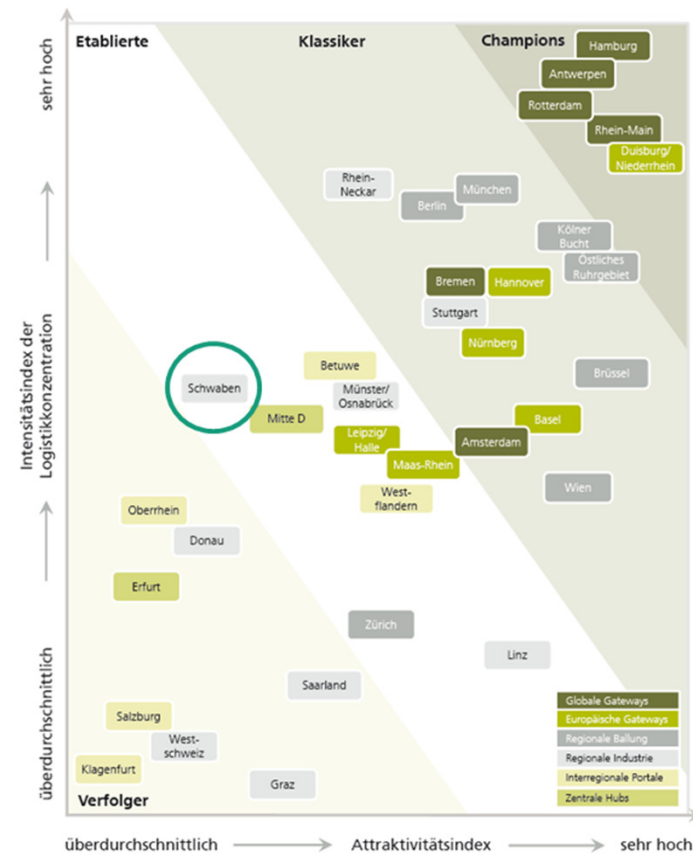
Etablierte

Klassiker

Champions

Hamburg

Antwerpen

Rotterdam

Rhein-Main

Duisburg/ Niederrhein

Rhein-Neckar

München

Berlin

Kölner Bucht

Östliches Ruhrgebiet

Bremen

Hannover

Stuttgart

Nürnberg

Brüssel

Betuwe

Schwaben

Münster/ Osnabrück

Mitte D

Basel

Leipzig/ Halle

Amsterdam

Maas-Rhein

Wien

West-flandern

Oberrhein

Donau

Erfurt

Zürich

Linz

Saarland

Salzburg

West-schweiz

Klagenfurt

Graz

Verfolger

Globale Gateways

Europäische Gateways

Regionale Ballung

Regionale Industrie

Interregionale Portale

Zentrale Hubs

sehr hoch

Intensitätsindex der Logistikkonzentration

überdurchschnittlich

überdurchschnittlich

Attraktivitätsindex

sehr hoch